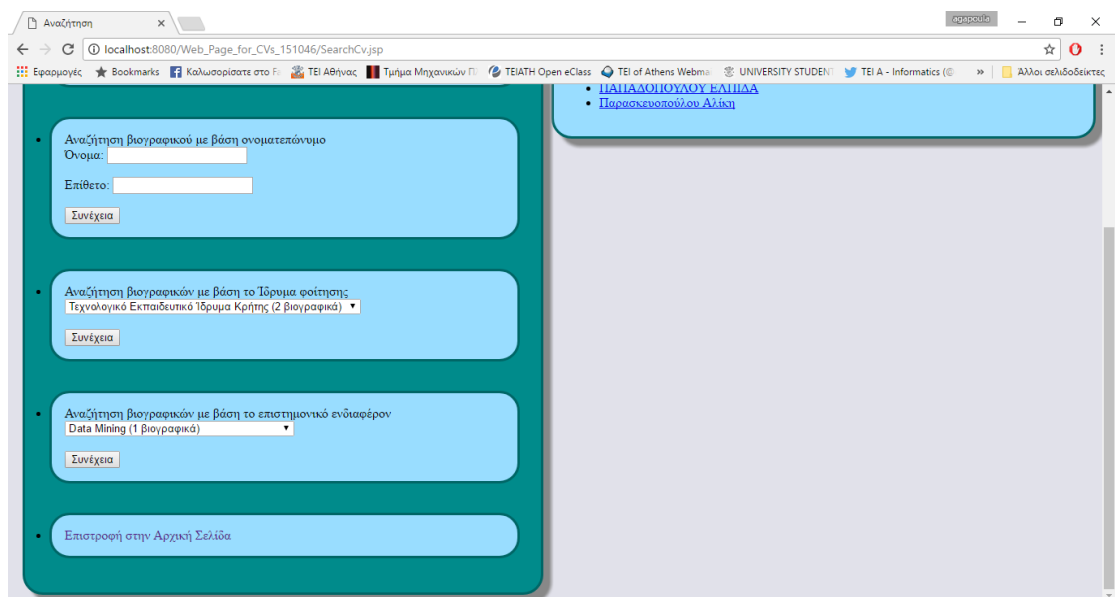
Αναζήτηση ×

agapoula

localhost:8080/Web_Page_for_CVs_151046/SearchCv.jsp

Εφαρμογές Bookmarks Καλωσορίσατε στο Fa ΤΕΙ Αθήνας Τμήμα Μηχανικών Πλ ΤΕΙΑΤΗ Open eClass TEI of Athens Webma UNIVERSITY STUDENT TEI A - Informatics (@ » Άλλοι σελιδοδείκτες

- ΠΑΠΑΔΟΠΟΥΛΟΥ ΕΛΠΙΔΑ
- Παρασκευοπούλου Αλίκη

- Αναζήτηση βιογραφικού με βάση ονοματεπώνυμο
Όνομα:

Επίθετο:

Συνέχεια

- Αναζήτηση βιογραφικών με βάση το Ίδρυμα φοίτησης
Τεχνολογικό Εκπαιδευτικό Ίδρυμα Κρήτης (2 βιογραφικά)

Συνέχεια

- Αναζήτηση βιογραφικών με βάση το επιστημονικό ενδιαφέρον
Data Mining (1 βιογραφικά)

Συνέχεια

- Επιστροφή στην Αρχική Σελίδα